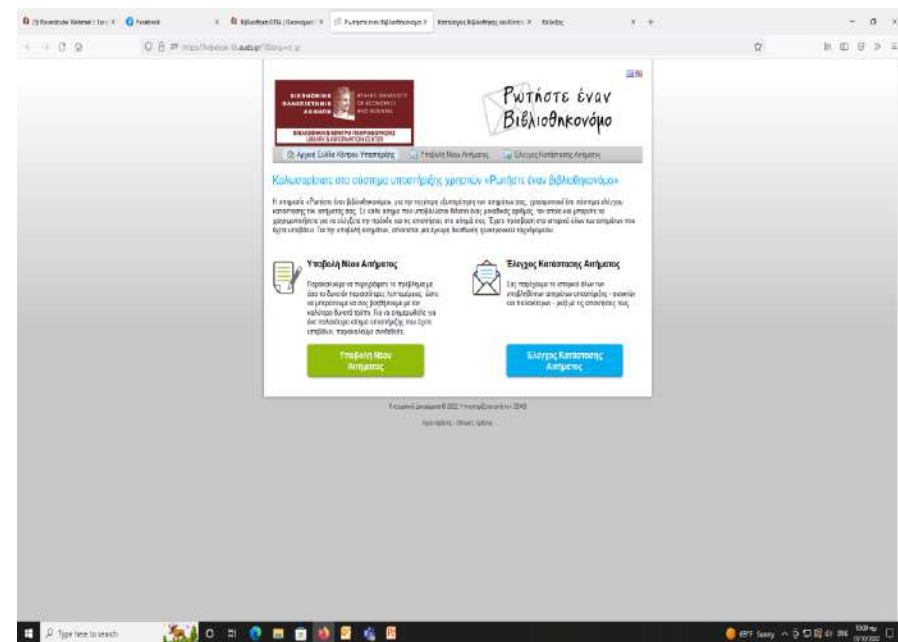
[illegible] | Facebook | Βιβλιοθήκη ΟΠΑ | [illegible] | Ρωτήστε έναν Βιβλιοθηκονόμο | Κατάλογος Βιβλιοθήκης | Βιβλιός

Ρωτήστε έναν Βιβλιοθηκονόμο

ΟΙΚΟΝΟΜΙΚΟ ΠΑΝΕΠΙΣΤΗΜΙΟ ΑΘΗΝΩΝ
ATHENS UNIVERSITY OF ECONOMICS AND BUSINESS
ΒΙΒΛΙΟΘΗΚΗ & ΚΕΝΤΡΟ ΠΛΗΡΟΦΟΡΗΣΗΣ
LIBRARY & INFORMATION CENTER

Αρχική Σελίδα Κέντρου Υποστήριξης | Υποβολή Νέου Αιτήματος | Έλεγχος Κατάστασης Αιτήματος

Καλωσορίσατε στο σύστημα υποστήριξης χρηστών «Ρωτήστε έναν Βιβλιοθηκονόμο»

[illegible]

Υποβολή Νέου Αιτήματος

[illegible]

Έλεγχος Κατάστασης Αιτήματος

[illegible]

Υποβολή Νέου Αιτήματος

Έλεγχος Κατάστασης Αιτήματος

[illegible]

Type here to search